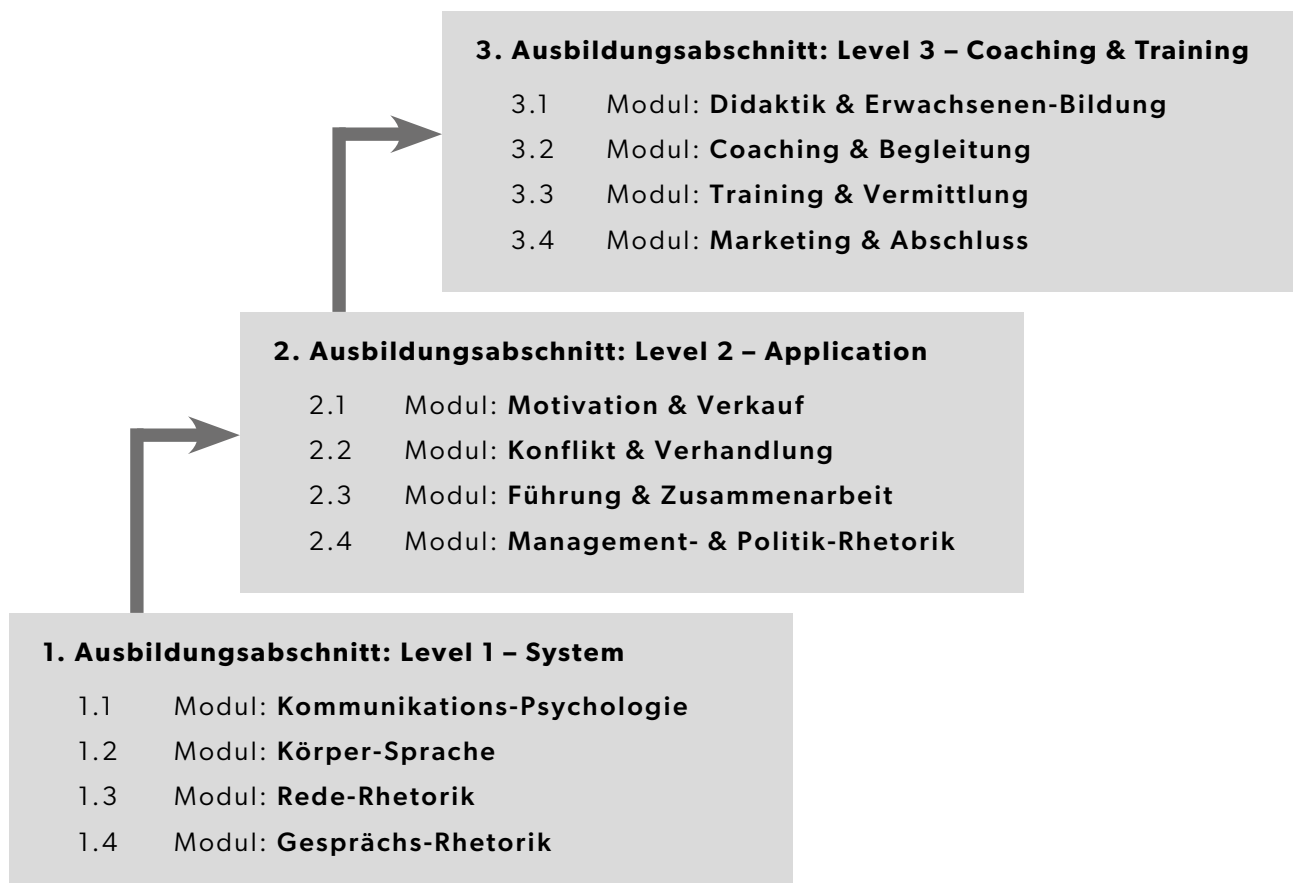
3. Ausbildungsabschnitt: Level 3 – Coaching & Training

3.1 Modul: Didaktik & Erwachsenen-Bildung
3.2 Modul: Coaching & Begleitung
3.3 Modul: Training & Vermittlung
3.4 Modul: Marketing & Abschluss

2. Ausbildungsabschnitt: Level 2 – Application

2.1 Modul: Motivation & Verkauf
2.2 Modul: Konflikt & Verhandlung
2.3 Modul: Führung & Zusammenarbeit
2.4 Modul: Management- & Politik-Rhetorik

1. Ausbildungsabschnitt: Level 1 – System

1.1 Modul: Kommunikations-Psychologie
1.2 Modul: Körper-Sprache
1.3 Modul: Rede-Rhetorik
1.4 Modul: Gesprächs-Rhetorik